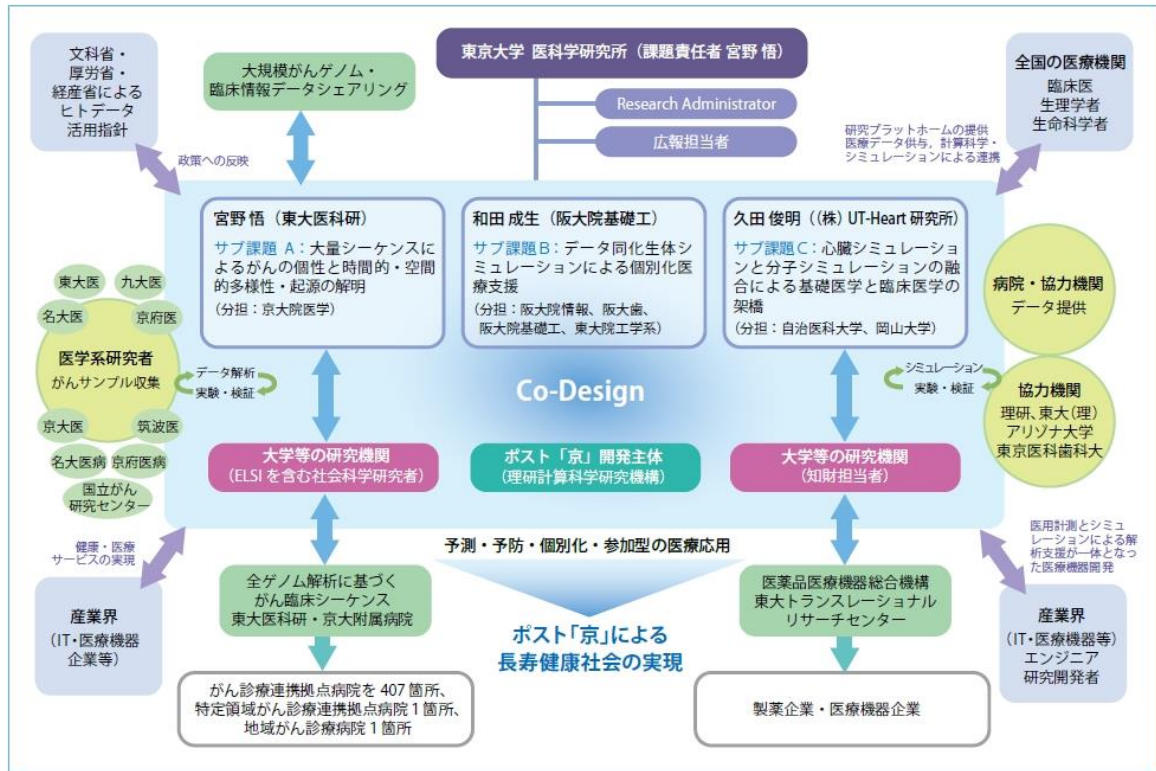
東京大学 医科学研究所（課題責任者 宮野 悟）

Research Administrator

広報担当者

文科省・厚労省・経産省によるヒトデータ活用指針

政策への反映

大規模がんゲノム・臨床情報データシェアリング

全国の医療機関
臨床医
生理学者
生命科学者

研究プラットホームの提供
医療データ供与、計算科学・シミュレーションによる連携

宮野 悟（東大医科研）
サブ課題 A：大量シーケンスによるがんの個性と時間的・空間的多様性・起源の解明
（分担：京大院医学）

和田 成生（阪大院基礎工）
サブ課題B：データ同化生体シミュレーションによる個別化医療支援
（分担：阪大院情報、阪大歯、阪大院基礎工、東大院工学系）

久田 俊明（（株）UT-Heart 研究所）
サブ課題C：心臓シミュレーションと分子シミュレーションの融合による基礎医学と臨床医学の架橋
（分担：自治医科大学、岡山大学）

東大医
九大医
名大医
京府医
医学系研究者
がんサンプル収集
京大医
筑波医
名大医病
京府医病
国立がん研究センター

データ解析
実験・検証

Co-Design

シミュレーション
実験・検証

病院・協力機関
データ提供

協力機関
理研、東大（理）
アリゾナ大学
東京医科歯科大

大学等の研究機関
（ELSI を含む社会科学研究者）

ポスト「京」開発主体
（理研計算科学研究機構）

大学等の研究機関
（知財担当者）

健康・医療サービスの実現

予測・予防・個別化・参加型の医療応用

医用計測とシミュレーションによる解析支援が一体となった医療機器開発

産業界
（IT・医療機器企業等）

全ゲノム解析に基づくがん臨床シーケンス
東大医科研・京大附属病院

ポスト「京」による
長寿健康社会の実現

医薬品医療機器総合機構
東大トランスレーショナルリサーチセンター

産業界
（IT・医療機器等）
エンジニア
研究開発者

がん診療連携拠点病院を 407 箇所、特定領域がん診療連携拠点病院 1 箇所、地域がん診療病院 1 箇所

製薬企業・医療機器企業